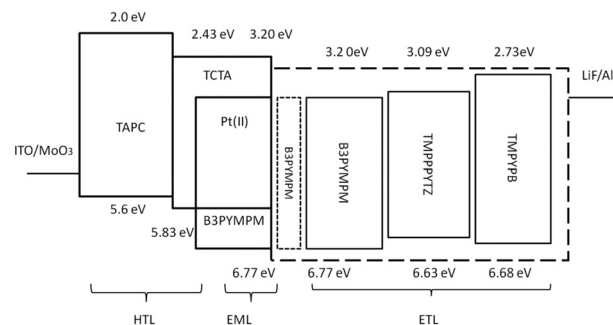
2.0 eV

2.43 eV

3.20 eV

3.2 0eV

3.09 eV

2.73eV

TCTA

LiF/Al

TAPC

Pt(II)

ITO/MoO3

B3PYMPM

B3PYMPM

TMPPPyTZ

TMPYPB

5.6 eV

5.83 eV

B3PYMPM

6.77 eV

6.77 eV

6.63 eV

6.68 eV

HTL

EML

ETL